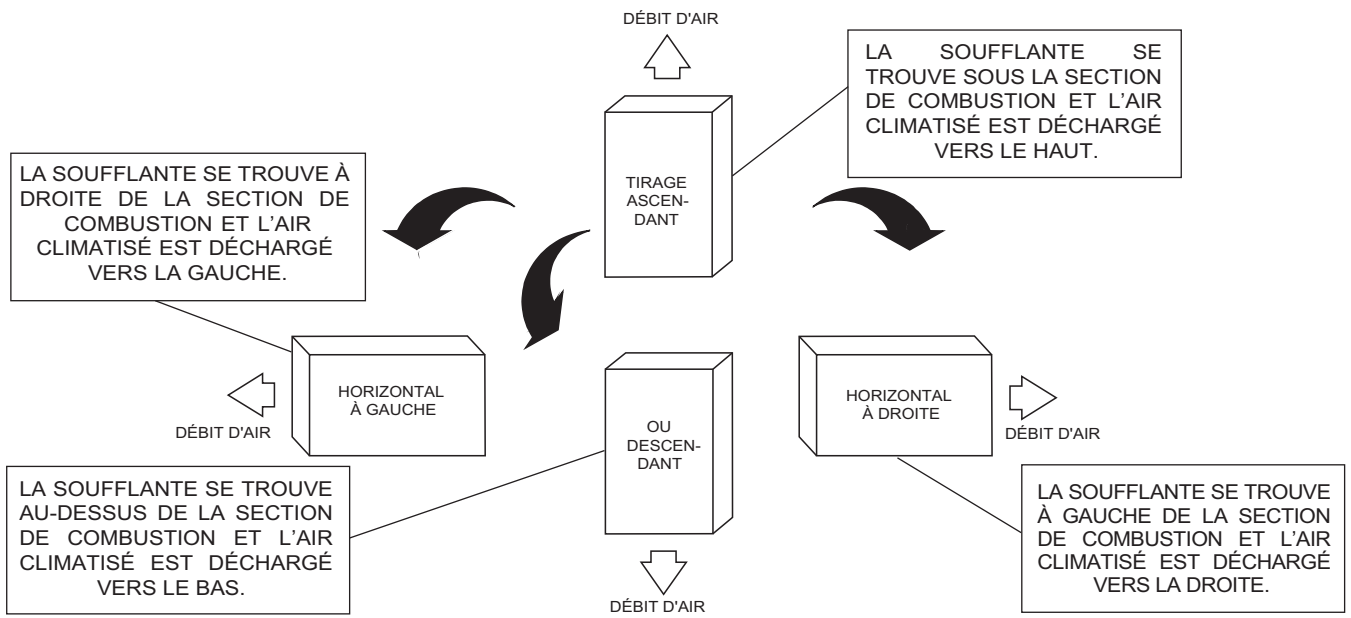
DÉBIT D'AIR

LA SOUFFLANTE SE TROUVE SOUS LA SECTION DE COMBUSTION ET L'AIR CLIMATISÉ EST DÉCHARGÉ VERS LE HAUT.

TIRAGE ASCENDANT

LA SOUFFLANTE SE TROUVE À DROITE DE LA SECTION DE COMBUSTION ET L'AIR CLIMATISÉ EST DÉCHARGÉ VERS LA GAUCHE.

HORIZONTAL À GAUCHE

DÉBIT D'AIR

OU DESCENDANT

HORIZONTAL À DROITE

DÉBIT D'AIR

LA SOUFFLANTE SE TROUVE AU-DESSUS DE LA SECTION DE COMBUSTION ET L'AIR CLIMATISÉ EST DÉCHARGÉ VERS LE BAS.

LA SOUFFLANTE SE TROUVE À GAUCHE DE LA SECTION DE COMBUSTION ET L'AIR CLIMATISÉ EST DÉCHARGÉ VERS LA DROITE.

DÉBIT D'AIR